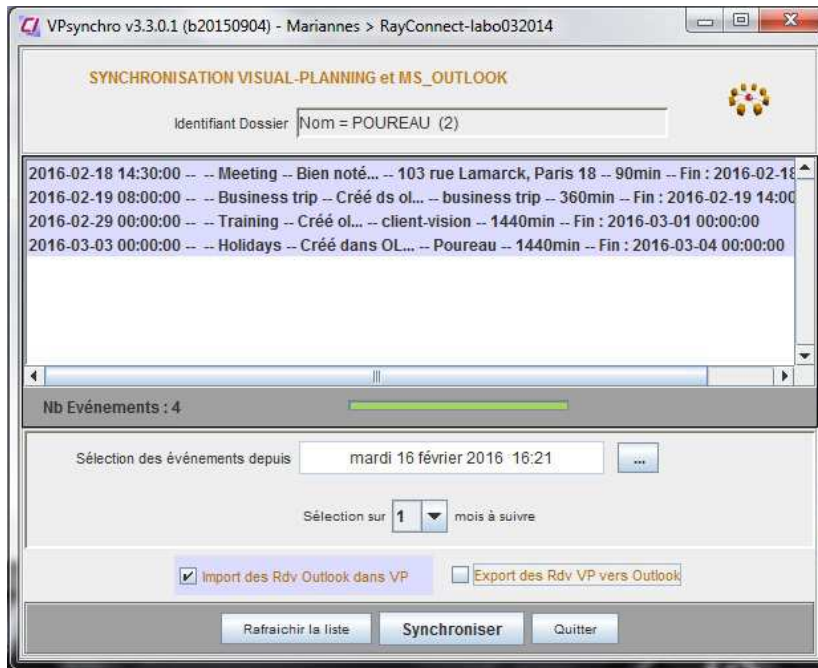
VPsynchro v3.3.0.1 (b20150904) - Mariannes > RayConnect-labo032014

SYNCHRONISATION VISUAL-PLANNING et MS_OUTLOOK

Identifiant Dossier Nom = POUREAU (2)

2016-02-18 14:30:00 -- -- Meeting -- Bien noté... -- 103 rue Lamarck, Paris 18 -- 90min -- Fin : 2016-02-1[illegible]
2016-02-19 08:00:00 -- -- Business trip -- Créé ds ol... -- business trip -- 360min -- Fin : 2016-02-19 14:0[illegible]
2016-02-29 00:00:00 -- -- Training -- Créé ol... -- client-vision -- 1440min -- Fin : 2016-03-01 00:00:00
2016-03-03 00:00:00 -- -- Holidays -- Créé dans OL... -- Poureau -- 1440min -- Fin : 2016-03-04 00:00:00

Nb Evénements : 4

Sélection des événements depuis mardi 16 février 2016 16:21 ...

Sélection sur 1 mois à suivre

Import des Rdv Outlook dans VP

Export des Rdv VP vers Outlook

Rafraichir la liste Synchroniser Quitter